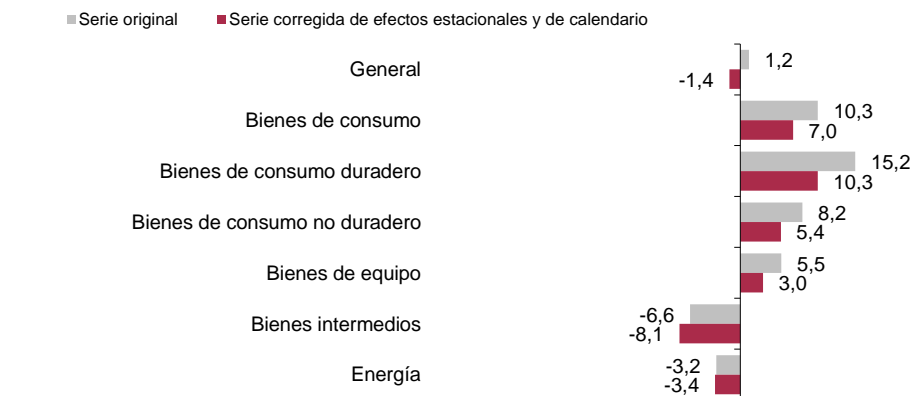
Serie original
Serie corregida de efectos estacionales y de calendario

General 1,2 -1,4
Bienes de consumo 10,3 7,0
Bienes de consumo duradero 15,2 10,3
Bienes de consumo no duradero 8,2 5,4
Bienes de equipo 5,5 3,0
Bienes intermedios -6,6 -8,1
Energía -3,2 -3,4